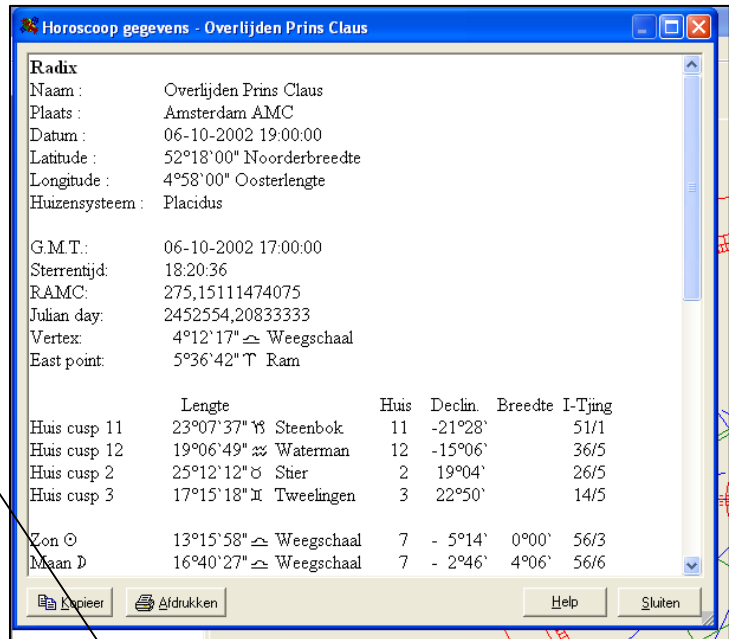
Horoscoop gegevens - Overlijden Prins Claus

Radix
Naam : Overlijden Prins Claus
Plaats : Amsterdam AMC
Datum : 06-10-2002 19:00:00
Latitude : 52°18`00" Noorderbreedte
Longitude : 4°58`00" Oosterlengte
Huizensysteem : Placidus

G.M.T.: 06-10-2002 17:00:00
Sterrentijd: 18:20:36
RAMC: 275,15111474075
Julian day: 2452554,20833333
Vertex: 4°12`17" ♎ Weegschaal
East point: 5°36`42" ♈ Ram

| | Lengte | Huis | Declin. | Breedte | I-Tjing |
|---|---|---|---|---|---|
| Huis cusp 11 | 23°07`37" ♑ Steenbok | 11 | -21°28` | | 51/1 |
| Huis cusp 12 | 19°06`49" ♒ Waterman | 12 | -15°06` | | 36/5 |
| Huis cusp 2 | 25°12`12" ♉ Stier | 2 | 19°04` | | 26/5 |
| Huis cusp 3 | 17°15`18" ♊ Tweelingen | 3 | 22°50` | | 14/5 |
| Zon ☉ | 13°15`58" ♎ Weegschaal | 7 | - 5°14` | 0°00` | 56/3 |
| Maan ☽ | 16°40`27" ♎ Weegschaal | 7 | - 2°46` | 4°06` | 56/6 |

Kopieer Afdrukken Help Sluiten